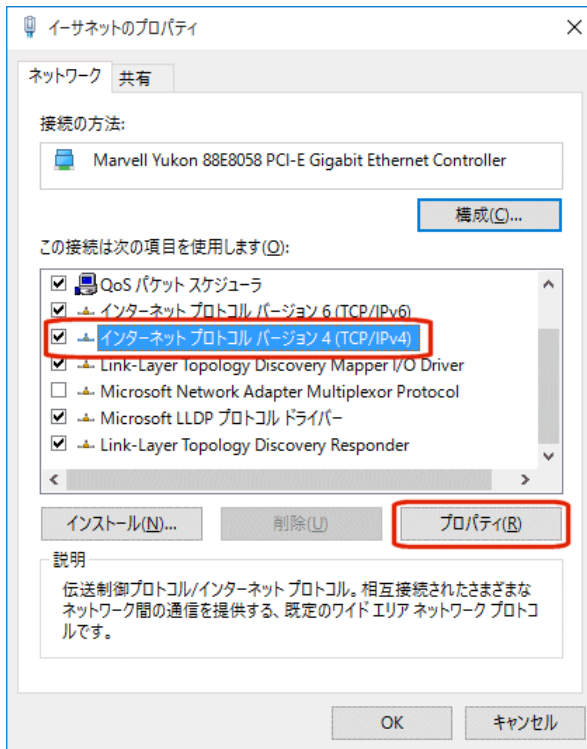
イーサネットのプロパティ

ネットワーク 共有

接続の方法:

Marvell Yukon 88E8058 PCI-E Gigabit Ethernet Controller

構成(C)...

この接続は次の項目を使用します(O):

QoS パケット スケジューラ
インターネット プロトコル バージョン 6 (TCP/IPv6)
インターネット プロトコル バージョン 4 (TCP/IPv4)
Link-Layer Topology Discovery Mapper I/O Driver
Microsoft Network Adapter Multiplexor Protocol
Microsoft LLDP プロトコル ドライバー
Link-Layer Topology Discovery Responder

インストール(N)... 削除(U) プロパティ(R)

説明

伝送制御プロトコル/インターネット プロトコル。相互接続されたさまざまなネットワーク間の通信を提供する、既定のワイド エリア ネットワーク プロトコルです。

OK キャンセル